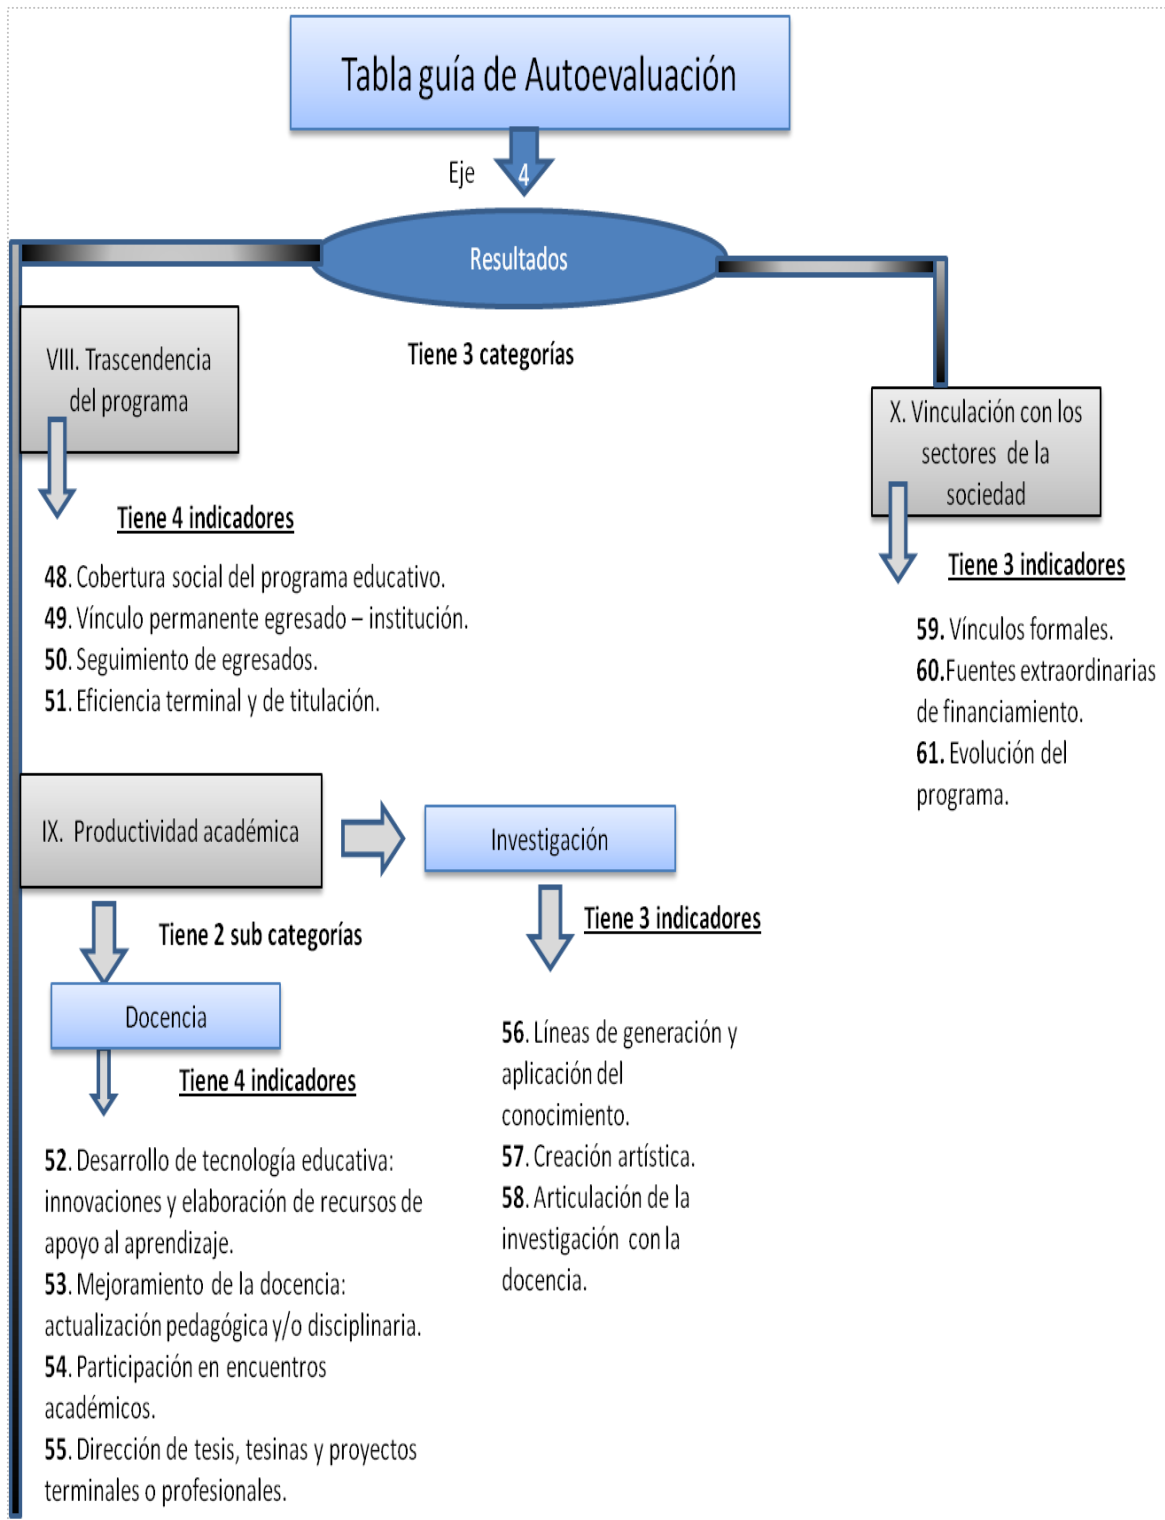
Tabla guía de Autoevaluación

Eje 4

Resultados

Tiene 3 categorías

VIII. Trascendencia del programa

Tiene 4 indicadores

48. Cobertura social del programa educativo.
49. Vínculo permanente egresado – institución.
50. Seguimiento de egresados.
51. Eficiencia terminal y de titulación.

X. Vinculación con los sectores de la sociedad

Tiene 3 indicadores

59. Vínculos formales.
60. Fuentes extraordinarias de financiamiento.
61. Evolución del programa.

IX. Productividad académica

Investigación

Tiene 3 indicadores

Tiene 2 sub categorías

Docencia

Tiene 4 indicadores

56. Líneas de generación y aplicación del conocimiento.
57. Creación artística.
58. Articulación de la investigación con la docencia.

52. Desarrollo de tecnología educativa: innovaciones y elaboración de recursos de apoyo al aprendizaje.
53. Mejoramiento de la docencia: actualización pedagógica y/o disciplinaria.
54. Participación en encuentros académicos.
55. Dirección de tesis, tesinas y proyectos terminales o profesionales.